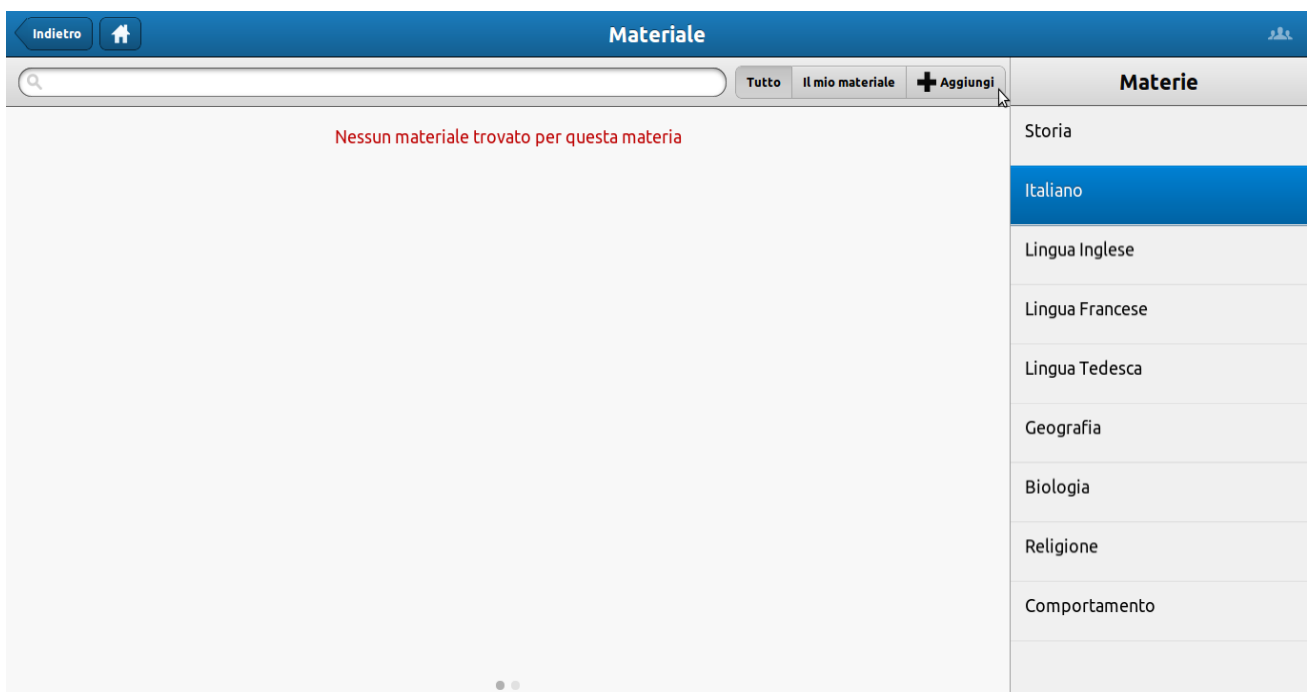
Indietro

Materiale

Tutto
Il mio materiale
Aggiungi

Materie

Nessun materiale trovato per questa materia

Storia
Italiano
Lingua Inglese
Lingua Francese
Lingua Tedesca
Geografia
Biologia
Religione
Comportamento